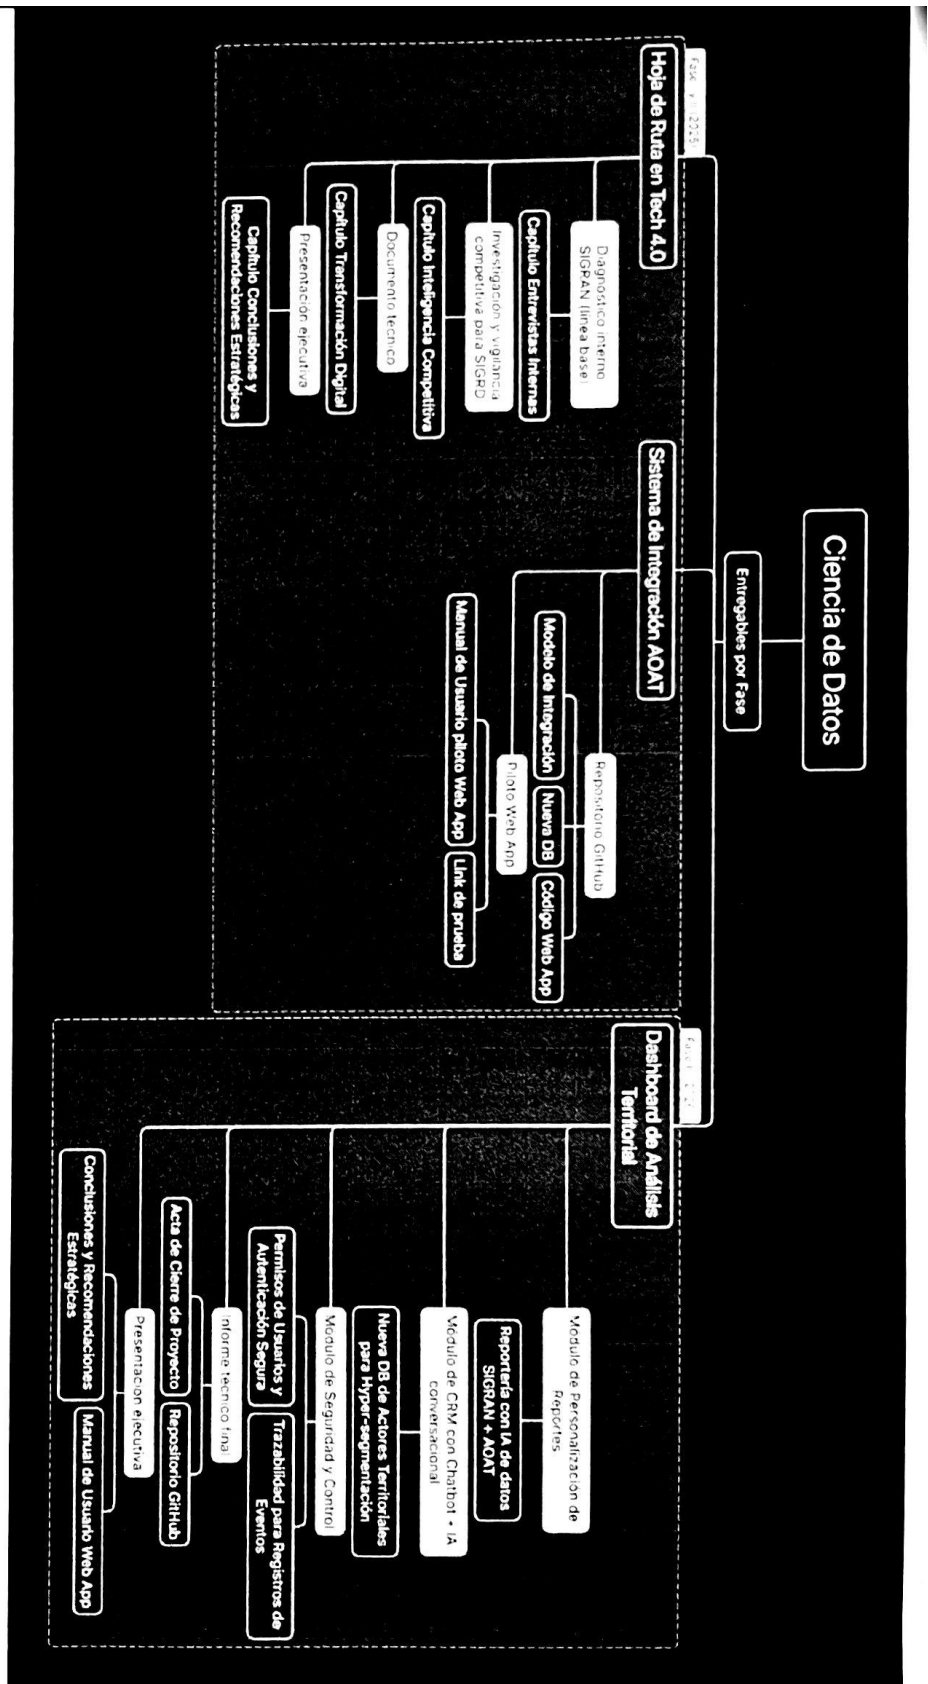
Ciencia de Datos

Entregables por Fase

Fase I - 2025

Hoja de Ruta en Tech 4.0

Diagnostico interno SIGRAN (línea base)

Capítulo Entrevistas Internas

Investigación y vigilancia competitiva para SIGRD

Capítulo Inteligencia Competitiva

Documento tecnico

Capítulo Transformación Digital

Presentación ejecutiva

Capítulo Conclusiones y Recomendaciones Estratégicas

Sistema de Integración AOAT

Repositorio GitHub

Modelo de Integración

Nueva DB

Código Web App

Piloto Web App

Manual de Usuario piloto Web App

Link de prueba

Fase II - 2026

Dashboard de Análisis Territorial

Modulo de Personalización de Reportes

Reportería con IA de datos SIGRAN + AOAT

Módulo de CRM con Chatbot + IA conversacional

Nueva DB de Actores Territoriales para Hyper-segmentación

Modulo de Seguridad y Control

Permisos de Usuarios y Autenticación Segura

Trazabilidad para Registros de Eventos

Informe técnico final

Acta de Cierre de Proyecto

Repositorio GitHub

Presentación ejecutiva

Conclusiones y Recomendaciones Estratégicas

Manual de Usuario Web App